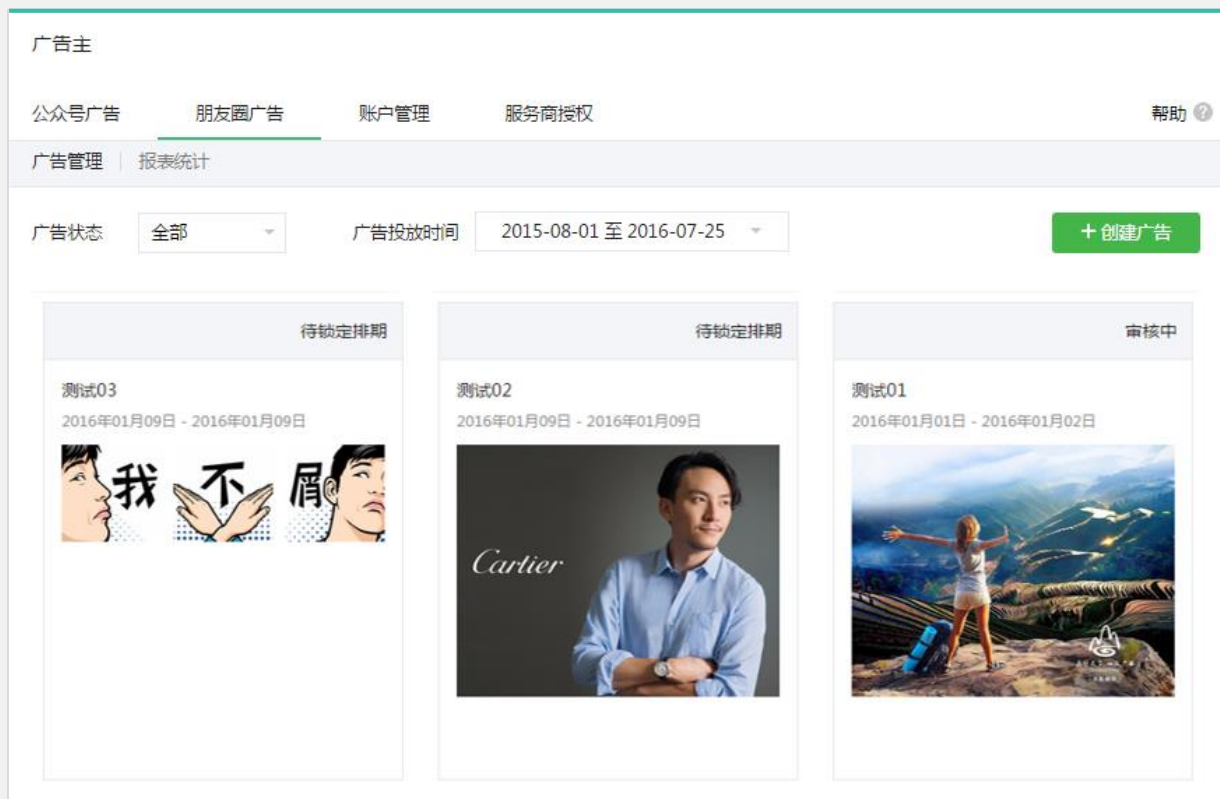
广告主

公众号广告　朋友圈广告　账户管理　服务商授权　帮助

广告管理 | 报表统计

广告状态　全部　广告投放时间　2015-08-01 至 2016-07-25　+ 创建广告

待锁定排期

测试03

2016年01月09日 - 2016年01月09日

我 不 屑

待锁定排期

测试02

2016年01月09日 - 2016年01月09日

Cartier

审核中

测试01

2016年01月01日 - 2016年01月02日

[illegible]